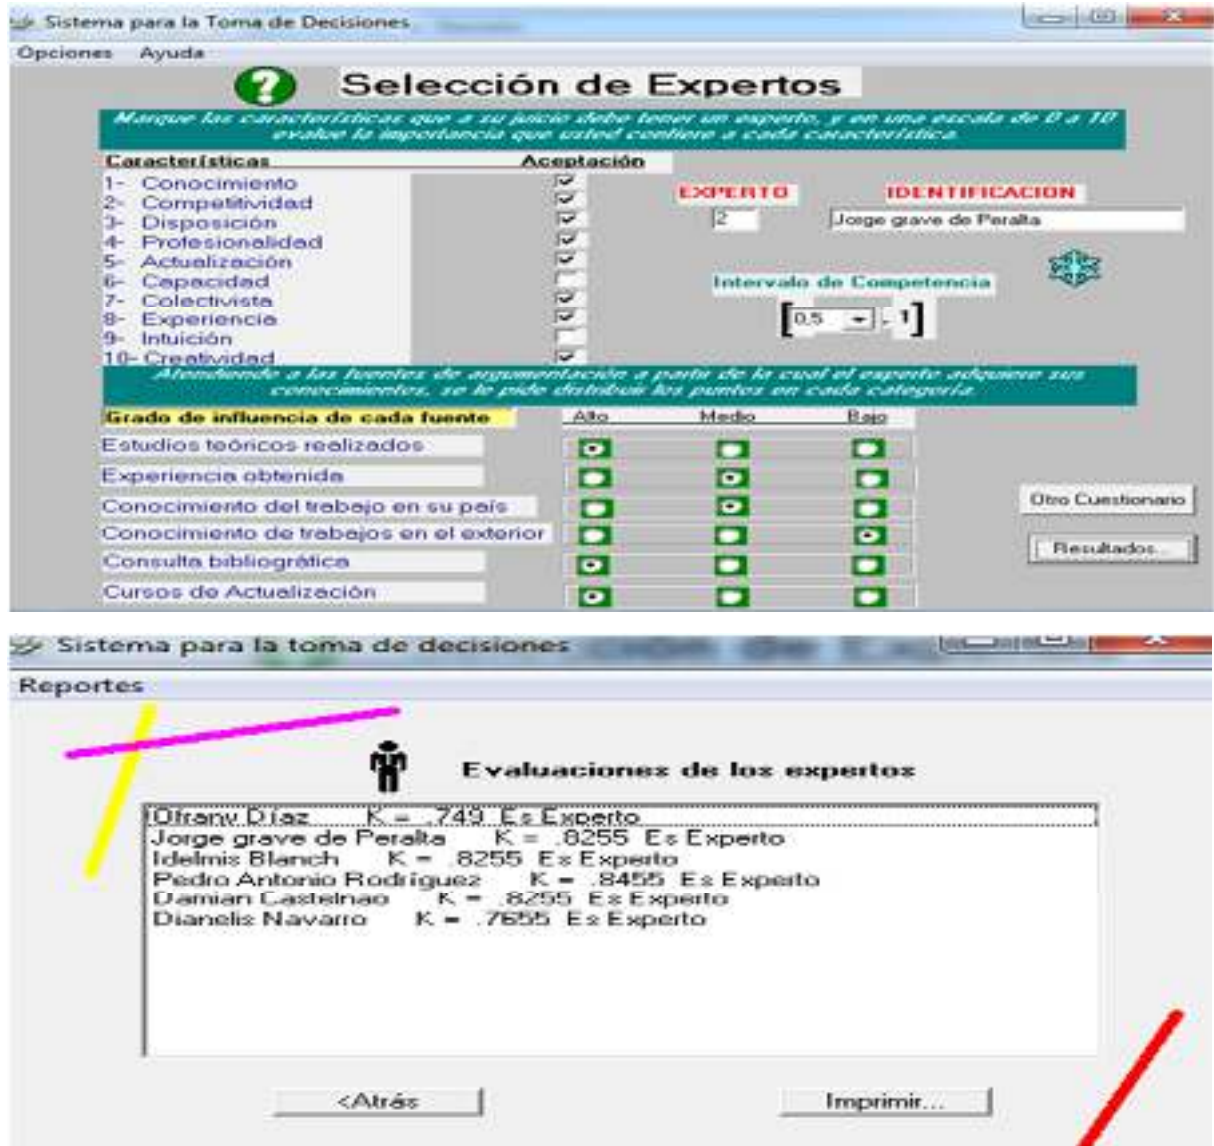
Sistema para la Toma de Decisiones

Opciones Ayuda

Selección de Expertos

Marque las características que a su juicio debe tener un experto, y en una escala de 0 a 10 evalúe la importancia que usted confiere a cada característica

| Características | Aceptación |
|---|---|
| 1- Conocimiento | ☑ |
| 2- Competitividad | ☑ |
| 3- Disposición | ☑ |
| 4- Profesionalidad | ☑ |
| 5- Actualización | ☑ |
| 6- Capacidad | ☐ |
| 7- Colectivista | ☑ |
| 8- Experiencia | ☑ |
| 9- Intuición | ☐ |
| 10- Creatividad | ☑ |

EXPERTO
2

IDENTIFICACION
Jorge grave de Peralta

Intervalo de Competencia
[0,5 - 1]

Atendiendo a las fuentes de argumentación a partir de la cual el experto adquiere sus conocimientos, se le pide distribuir los puntos en cada categoría

| Grado de influencia de cada fuente | Alto | Medio | Bajo |
|---|---|---|---|
| Estudios teóricos realizados | | | |
| Experiencia obtenida | | | |
| Conocimiento del trabajo en su país | | | |
| Conocimiento de trabajos en el exterior | | | |
| Consulta bibliográfica | | | |
| Cursos de Actualización | | | |

Otro Cuestionario

Resultados...

Sistema para la toma de decisiones

Reportes

Evaluaciones de los expertos

Ofrany Díaz K = .749 Es Experto
Jorge grave de Peralta K = .8255 Es Experto
Idelmis Blanch K = .8255 Es Experto
Pedro Antonio Rodríguez K = .8455 Es Experto
Damian Castelnao K = .8255 Es Experto
Dianelis Navarro K = .7655 Es Experto

<Atrás

Imprimir...